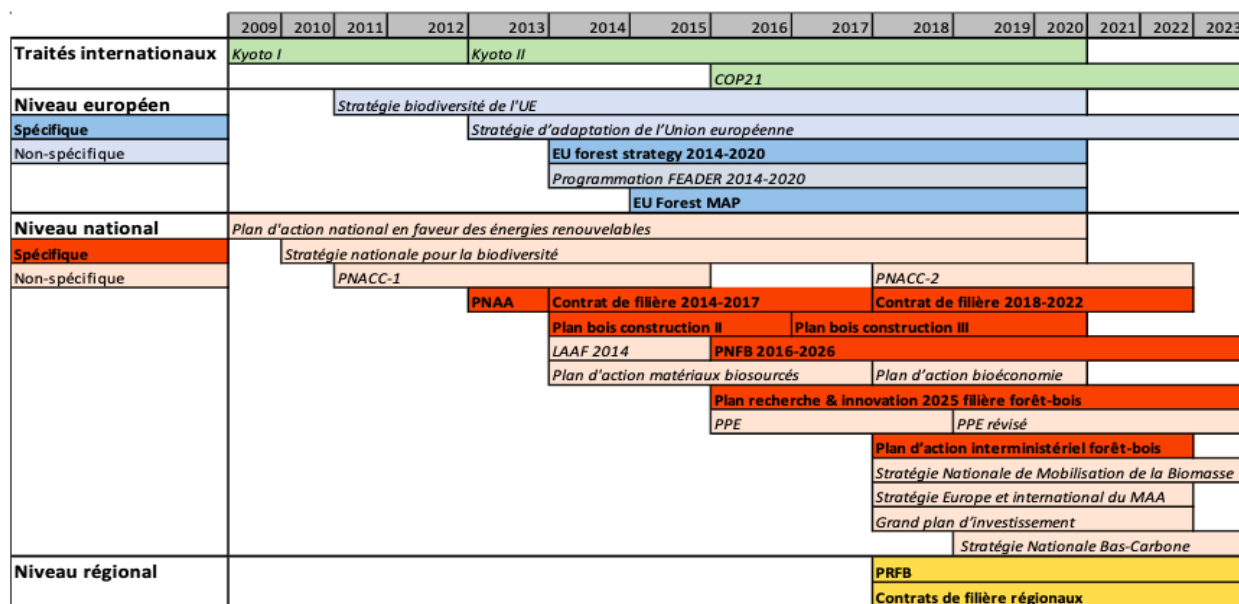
| | 2009 | 2010 | 2011 | 2012 | 2013 | 2014 | 2015 | 2016 | 2017 | 2018 | 2019 | 2020 | 2021 | 2022 | 2023 |
|---|---|---|---|---|---|---|---|---|---|---|---|---|---|---|---|
| **Traités internationaux** | *Kyoto I* | | | | *Kyoto II* | | | | | | | | | | |
| | | | | | | | | *COP21* | | | | | | | |
| **Niveau européen** | | | *Stratégie biodiversité de l'UE* | | | | | | | | | | | | |
| **Spécifique** | | | | | *Stratégie d'adaptation de l'Union européenne* | | | | | | | | | | |
| Non-spécifique | | | | | | **EU forest strategy 2014-2020** | | | | | | | | | |
| | | | | | | *Programmation FEADER 2014-2020* | | | | | | | | | |
| | | | | | | | **EU Forest MAP** | | | | | | | | |
| **Niveau national** | *Plan d'action national en faveur des énergies renouvelables* | | | | | | | | | | | | | | |
| **Spécifique** | | *Stratégie nationale pour la biodiversité* | | | | | | | | | | | | | |
| Non-spécifique | | | *PNACC-1* | | | | | | | *PNACC-2* | | | | | |
| | | | | | **PNAA** | **Contrat de filière 2014-2017** | | | | **Contrat de filière 2018-2022** | | | | | |
| | | | | | | **Plan bois construction II** | | | **Plan bois construction III** | | | | | | |
| | | | | | | *LAAF 2014* | | **PNFB 2016-2026** | | | | | | | |
| | | | | | | *Plan d'action matériaux biosourcés* | | | | *Plan d'action bioéconomie* | | | | | |
| | | | | | | | | **Plan recherche & innovation 2025 filière forêt-bois** | | | | | | | |
| | | | | | | | | *PPE* | | | *PPE révisé* | | | | |
| | | | | | | | | | | **Plan d'action interministériel forêt-bois** | | | | | |
| | | | | | | | | | | *Stratégie Nationale de Mobilisation de la Biomasse* | | | | | |
| | | | | | | | | | | *Stratégie Europe et international du MAA* | | | | | |
| | | | | | | | | | | *Grand plan d'investissement* | | | | | |
| | | | | | | | | | | | *Stratégie Nationale Bas-Carbone* | | | | |
| **Niveau régional** | | | | | | | | | | **PRFB** | | | | | |
| | | | | | | | | | | **Contrats de filière régionaux** | | | | | |